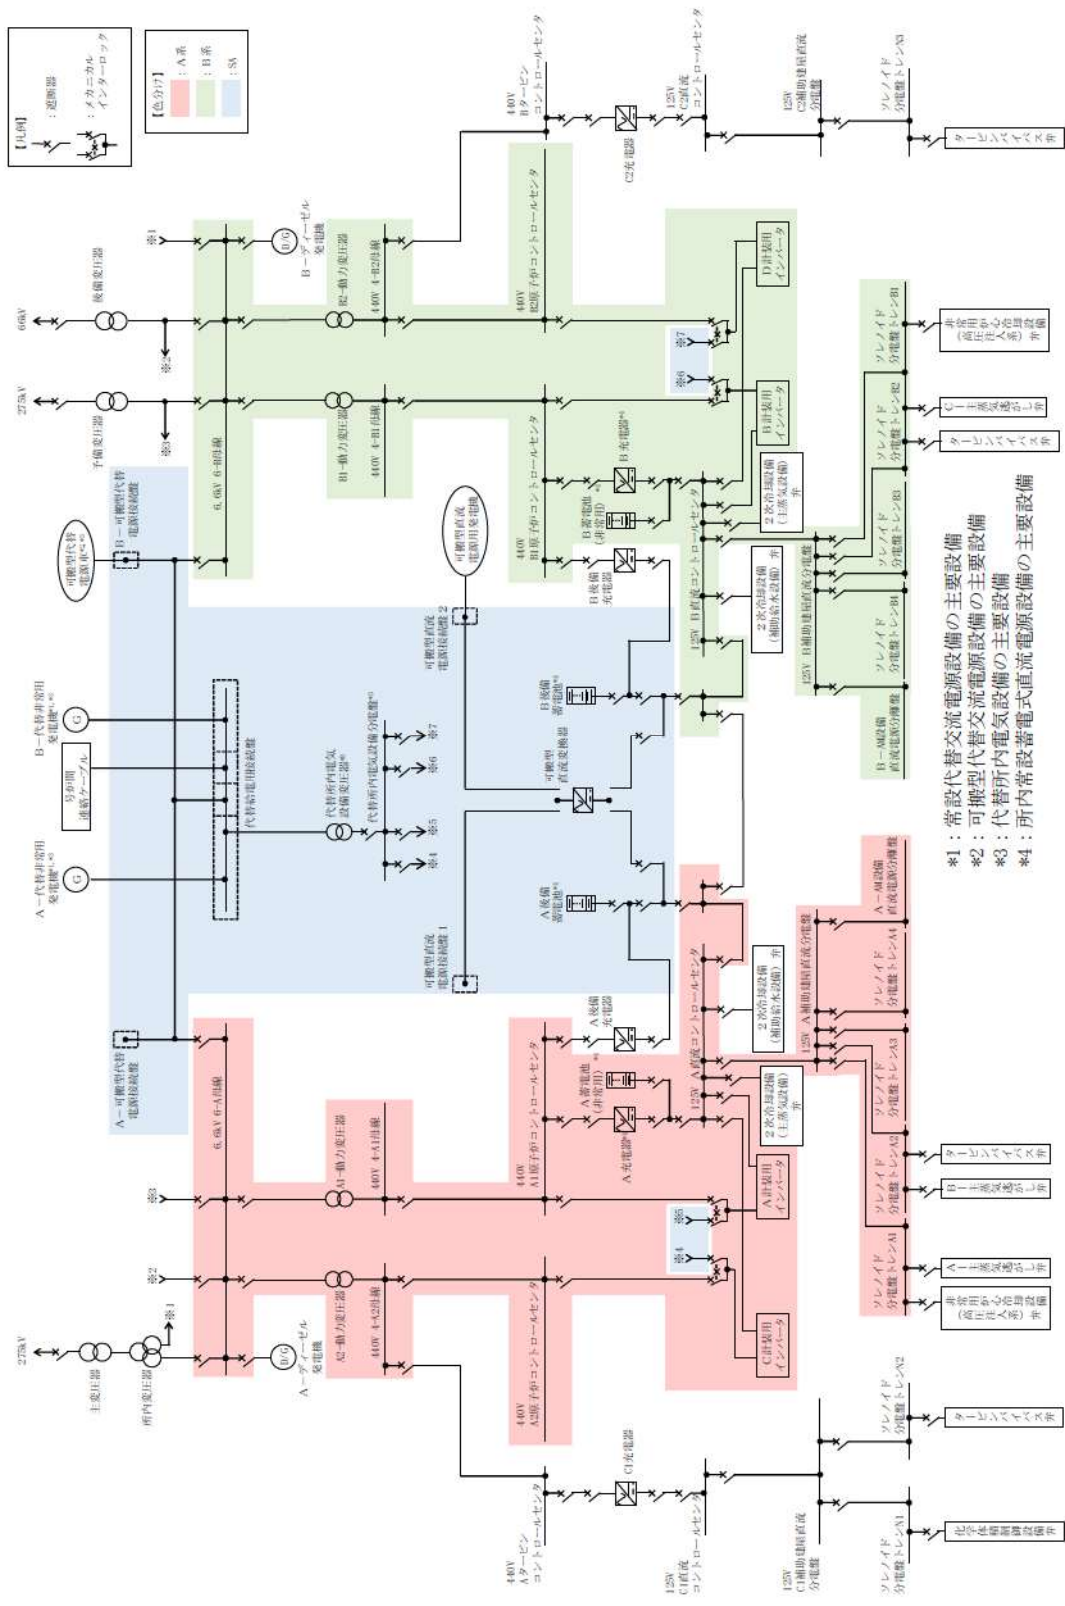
【凡例】
：遮断器
：メカニカルインターロック

【色分け】
：A系
：B系
：SA

66kV
275kV
275kV
後備変圧器
予備変圧器
主変圧器
所内変圧器

B－ディーゼル発電機
A－ディーゼル発電機

B2－動力変圧器
B1－動力変圧器
A1－動力変圧器
A2－動力変圧器

6.6kV 6-B母線
6.6kV 6-A母線
440V 4-B2母線
440V 4-B1母線
440V 4-A1母線
440V 4-A2母線

440V B2原子炉コントロールセンタ
440V B1原子炉コントロールセンタ
440V A1原子炉コントロールセンタ
440V A2原子炉コントロールセンタ

440V Bタービンコントロールセンタ
440V Aタービンコントロールセンタ
C2充電器
C1充電器
125V C2直流コントロールセンタ
125V C1直流コントロールセンタ
125V C2補助建屋直流分電盤
125V C1補助建屋直流分電盤

ソレノイド分電盤トレンN3
ソレノイド分電盤トレンN2
ソレノイド分電盤トレンN1
タービンバイパス弁
化学体積制御設備弁

D計装用インバータ
B計装用インバータ
A計装用インバータ
C計装用インバータ

※1 ※2 ※3 ※4 ※5 ※6 ※7

B充電器*4
A充電器*4
B蓄電池（非常用）
A蓄電池（非常用）*4
B後備充電器
A後備充電器
B後備蓄電池*4
A後備蓄電池*4

125V B直流コントロールセンタ
125V A直流コントロールセンタ

2次冷却設備（主蒸気設備）弁
2次冷却設備（補助給水設備）弁

125V B補助建屋直流分電盤
125V A補助建屋直流分電盤

ソレノイド分電盤トレンB1
ソレノイド分電盤トレンB2
ソレノイド分電盤トレンB3
ソレノイド分電盤トレンB4
ソレノイド分電盤トレンA1
ソレノイド分電盤トレンA2
ソレノイド分電盤トレンA3
ソレノイド分電盤トレンA4

非常用炉心冷却設備（高圧注入系）弁
C－主蒸気逃がし弁
タービンバイパス弁
B－主蒸気逃がし弁
A－主蒸気逃がし弁

B－AM設備直流電源分電盤
A－AM設備直流電源分電盤

可搬型代替電源車*1
B－可搬型代替電源接続盤
A－可搬型代替電源接続盤
B－代替非常用発電機*1,*3
A－代替非常用発電機*1,*3
号炉間連絡ケーブル
代替給電用接続盤
代替所内電気設備変圧器*3
代替所内電気設備分電盤*3
可搬型直流電源用発電機
可搬型直流電源接続盤2
可搬型直流電源接続盤1
可搬型直流変換器

*1：常設代替交流電源設備の主要設備
*2：可搬型代替交流電源設備の主要設備
*3：代替所内電気設備の主要設備
*4：所内常設蓄電式直流電源設備の主要設備